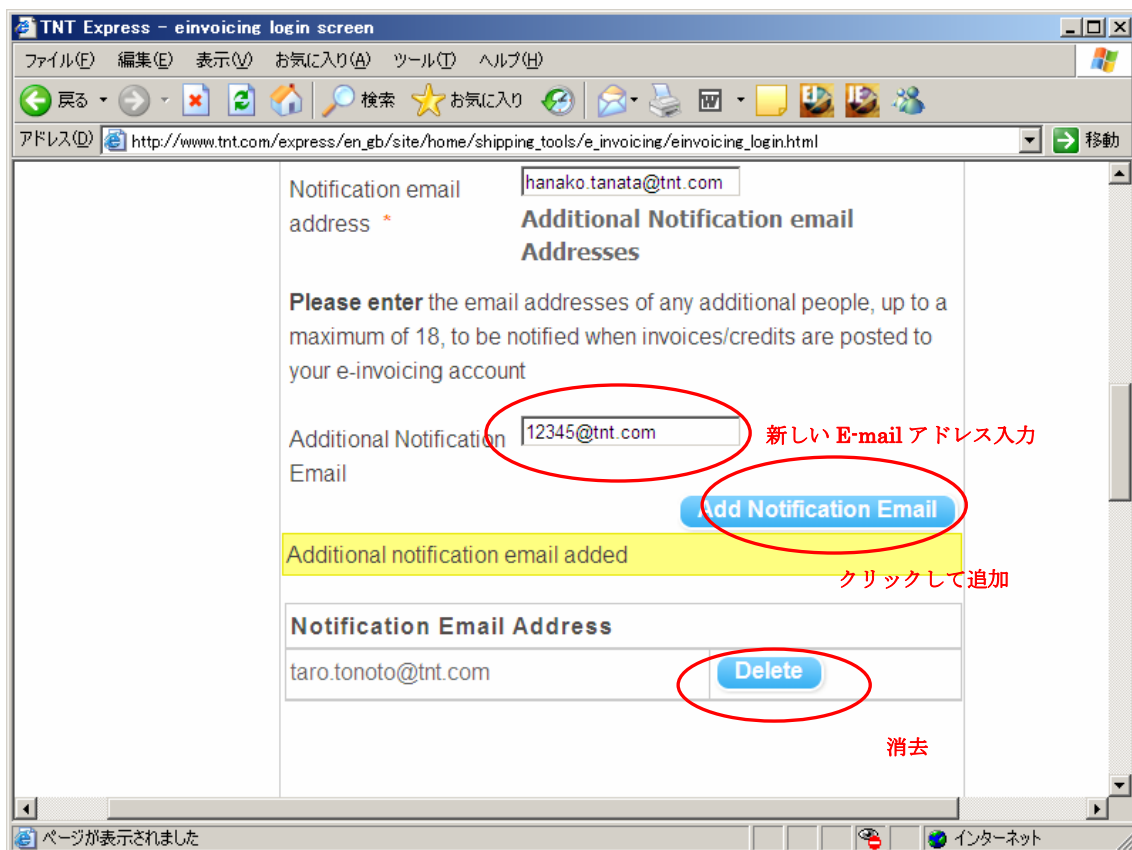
TNT Express - einvoicing login screen

ファイル(F) 編集(E) 表示(V) お気に入り(A) ツール(T) ヘルプ(H)

戻る 検索 お気に入り

アドレス(D) http://www.tnt.com/express/en_gb/site/home/shipping_tools/e_invoicing/einvoicing_login.html 移動

Notification email address *

hanako.tanata@tnt.com

Additional Notification email Addresses

**Please enter** the email addresses of any additional people, up to a maximum of 18, to be notified when invoices/credits are posted to your e-invoicing account

Additional Notification Email

12345@tnt.com

新しい E-mail アドレス入力

Add Notification Email

Additional notification email added

クリックして追加

| Notification Email Address | |
|---|---|
| taro.tonoto@tnt.com | Delete |

消去

ページが表示されました

インターネット